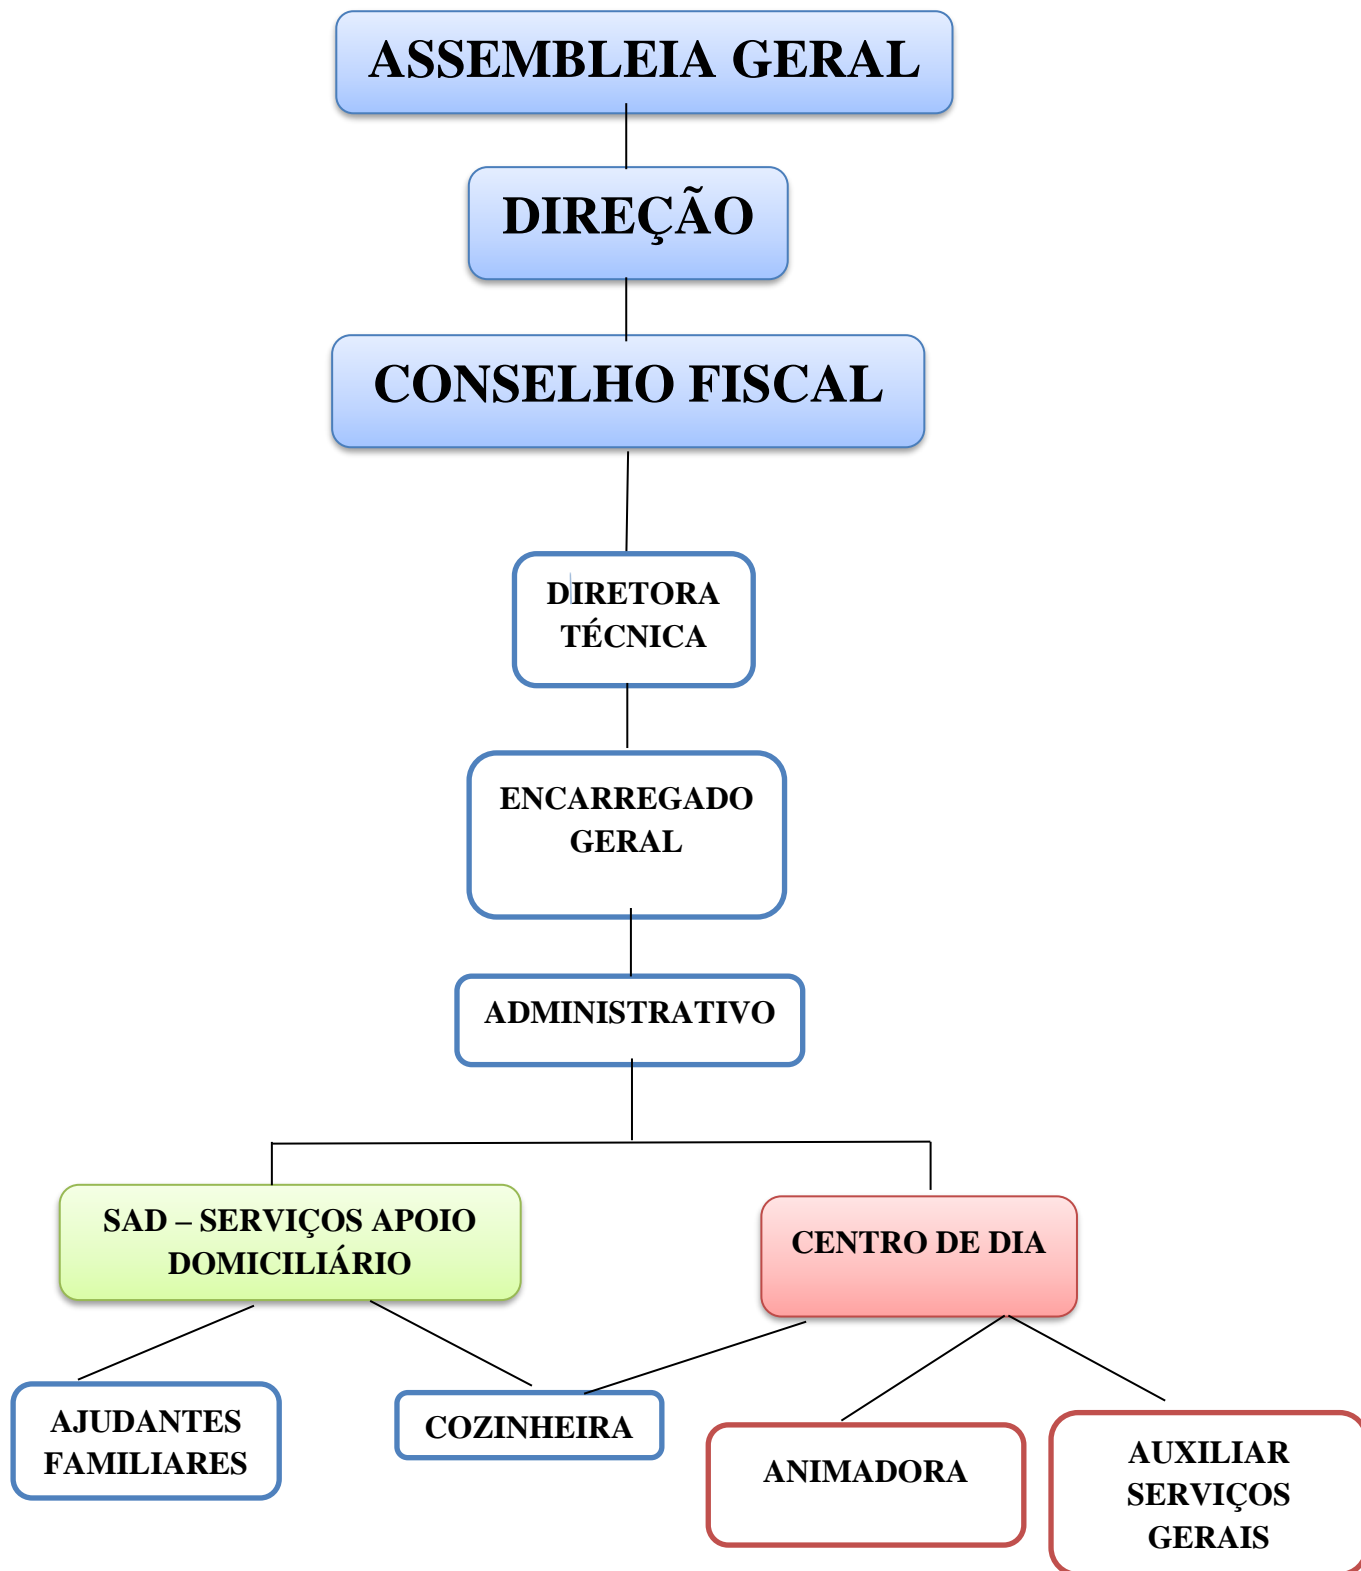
ASSEMBLEIA GERAL

DIREÇÃO

CONSELHO FISCAL

DIRETORA TÉCNICA

ENCARREGADO GERAL

ADMINISTRATIVO

SAD – SERVIÇOS APOIO DOMICILIÁRIO

CENTRO DE DIA

AJUDANTES FAMILIARES

COZINHEIRA

ANIMADORA

AUXILIAR SERVIÇOS GERAIS